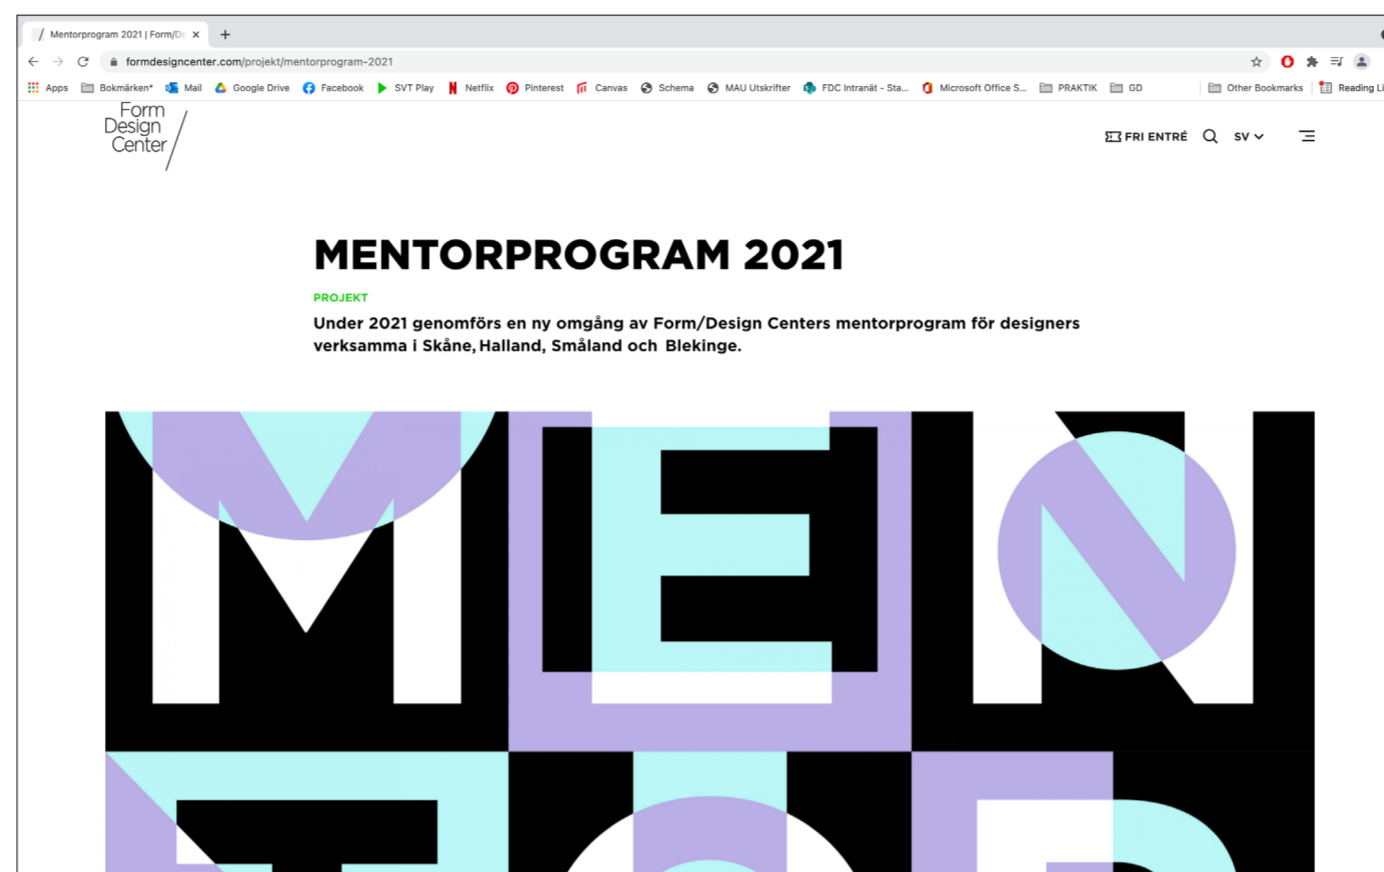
Mentorprogram 2021 | Form/De ×
+
formdesigncenter.com/projekt/mentorprogram-2021
Apps Bokmärken* Mail Google Drive Facebook SVT Play Netflix Pinterest Canvas Schema MAU Utskrifter FDC Intranät - Sta... Microsoft Office S... PRAKTIK GD Other Bookmarks Reading Li

Form Design Center

FRI ENTRÉ SV

MENTORPROGRAM 2021

PROJEKT

Under 2021 genomförs en ny omgång av Form/Design Centers mentorprogram för designers verksamma i Skåne, Halland, Småland och Blekinge.

MEN